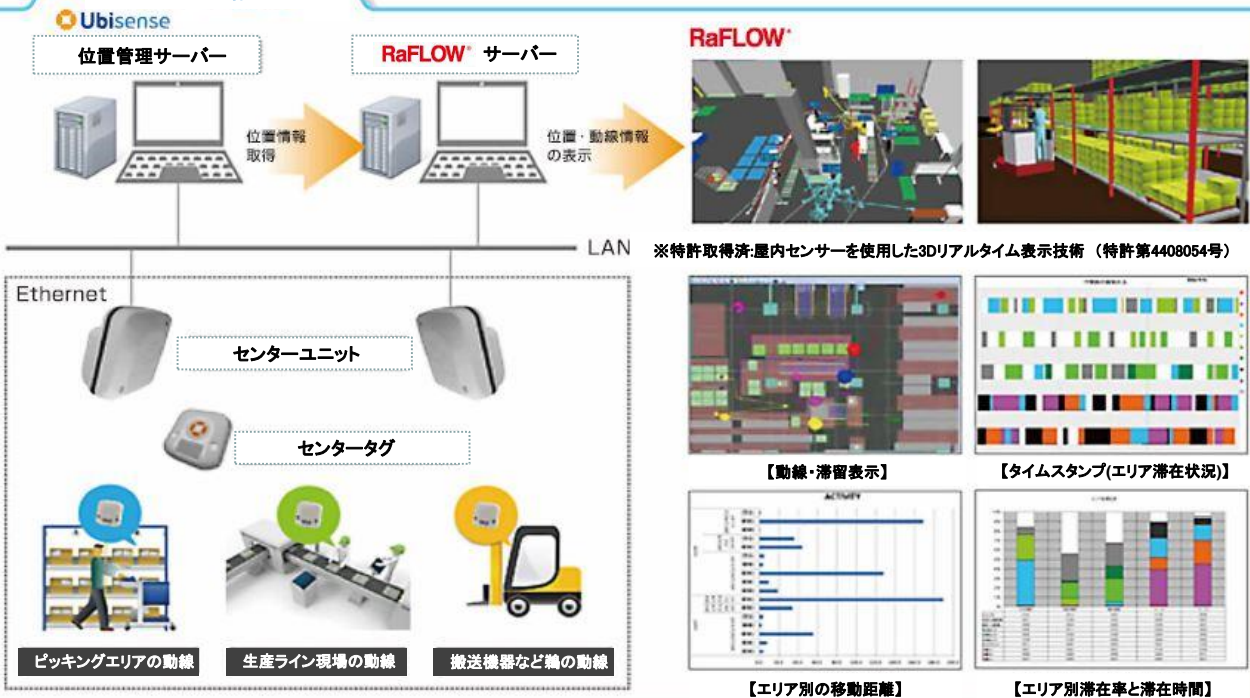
Ubisense

位置管理サーバー

RaFLOW® サーバー

位置情報取得

位置・動線情報の表示

RaFLOW®

LAN

※特許取得済:屋内センサーを使用した3Dリアルタイム表示技術 (特許第4408054号)

Ethernet

センターユニット

センタータグ

ピッキングエリアの動線

生産ライン現場の動線

搬送機器など鵜の動線

【動線・滞留表示】

【タイムスタンプ(エリア滞在状況)】

ACTIVITY

【エリア別の移動距離】

【エリア別滞在率と滞在時間】